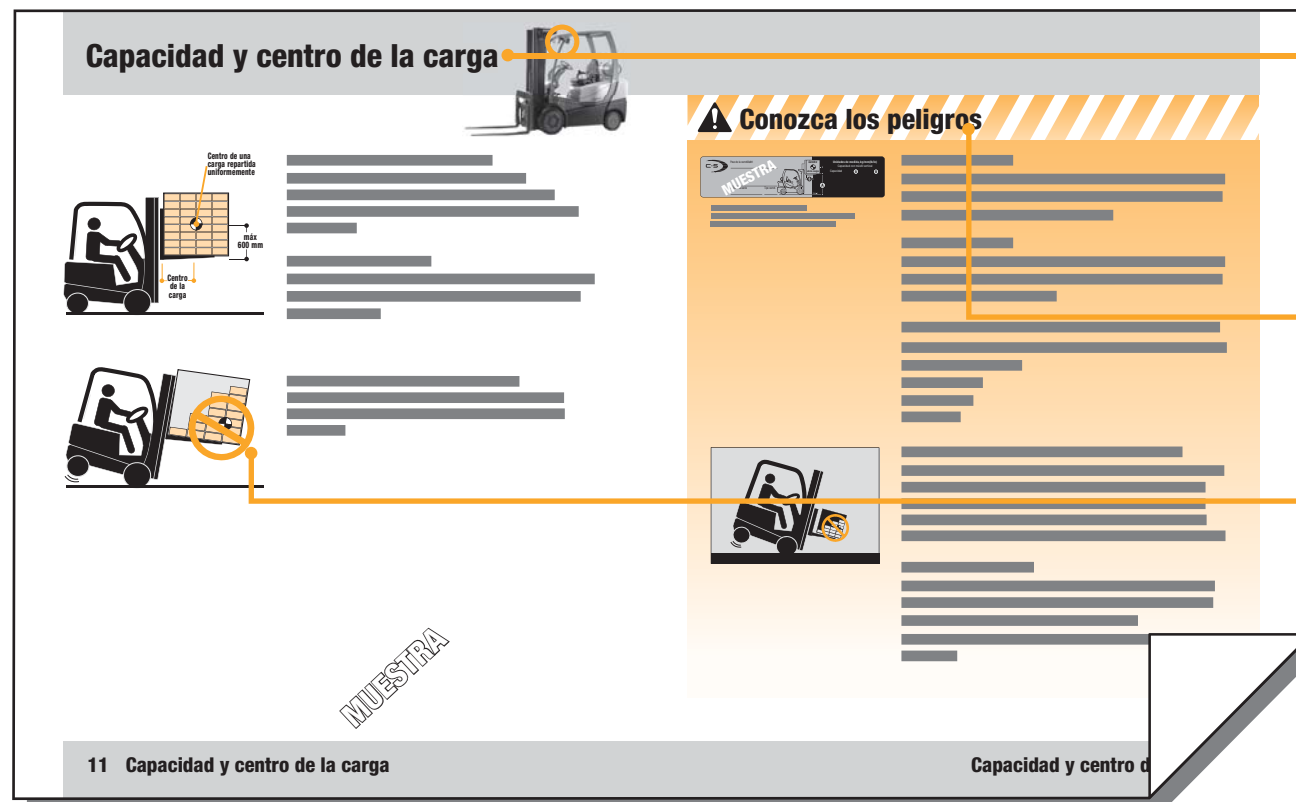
Capacidad y centro de la carga

Centro de una carga repartida uniformemente

máx 600 mm

Centro de la carga

Conozca los peligros

MUESTRA

MUESTRA

11 Capacidad y centro de la carga

Capacidad y centro d